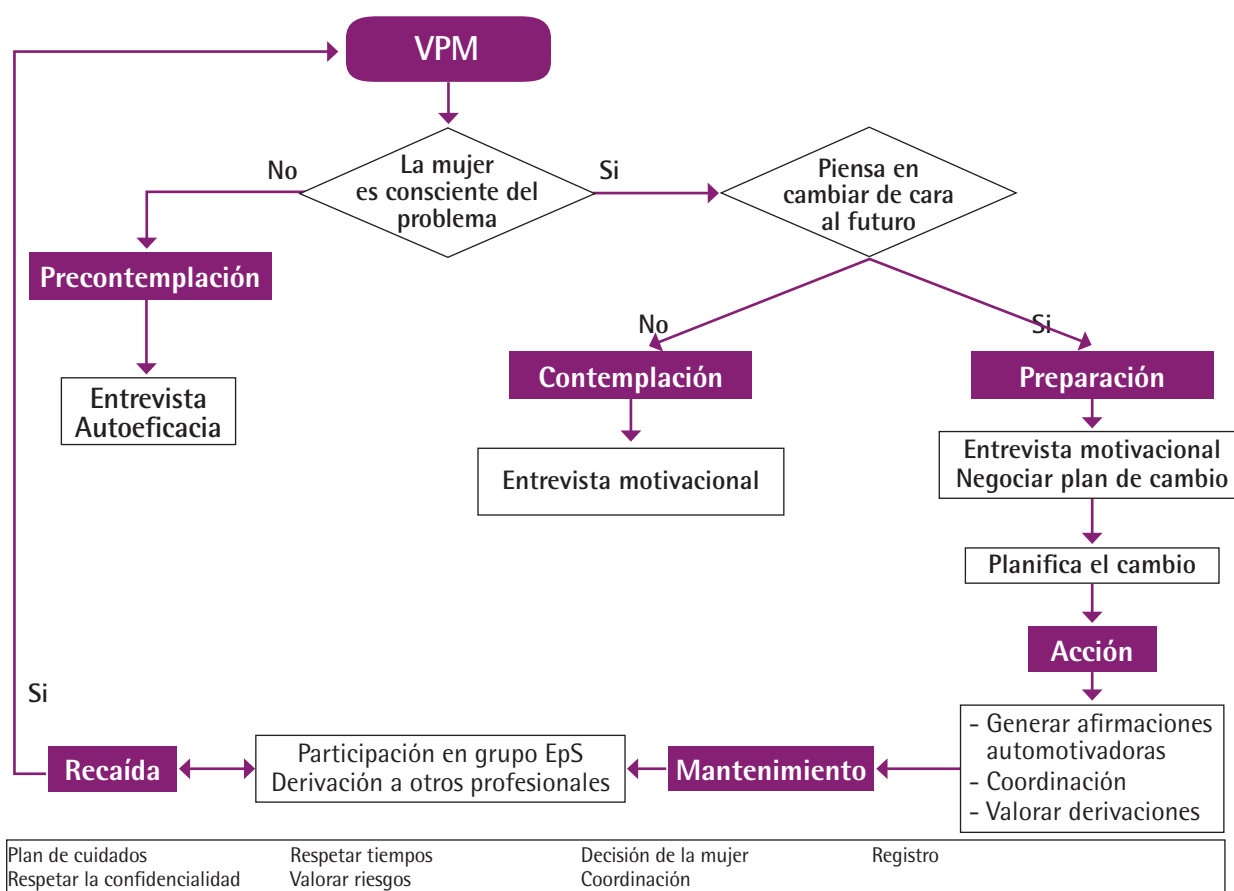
VPM

No

La mujer es consciente del problema

Si

Piensa en cambiar de cara al futuro

Precontemplación

Entrevista
Autoeficacia

No

Si

Contemplación

Entrevista motivacional

Preparación

Entrevista motivacional
Negociar plan de cambio

Planifica el cambio

Acción

- Generar afirmaciones automotivadoras
- Coordinación
- Valorar derivaciones

Si

Recaída

Participación en grupo EpS
Derivación a otros profesionales

Mantenimiento

| Plan de cuidados | Respetar tiempos | Decisión de la mujer | Registro |
|---|---|---|---|
| Respetar la confidencialidad | Valorar riesgos | Coordinación | |